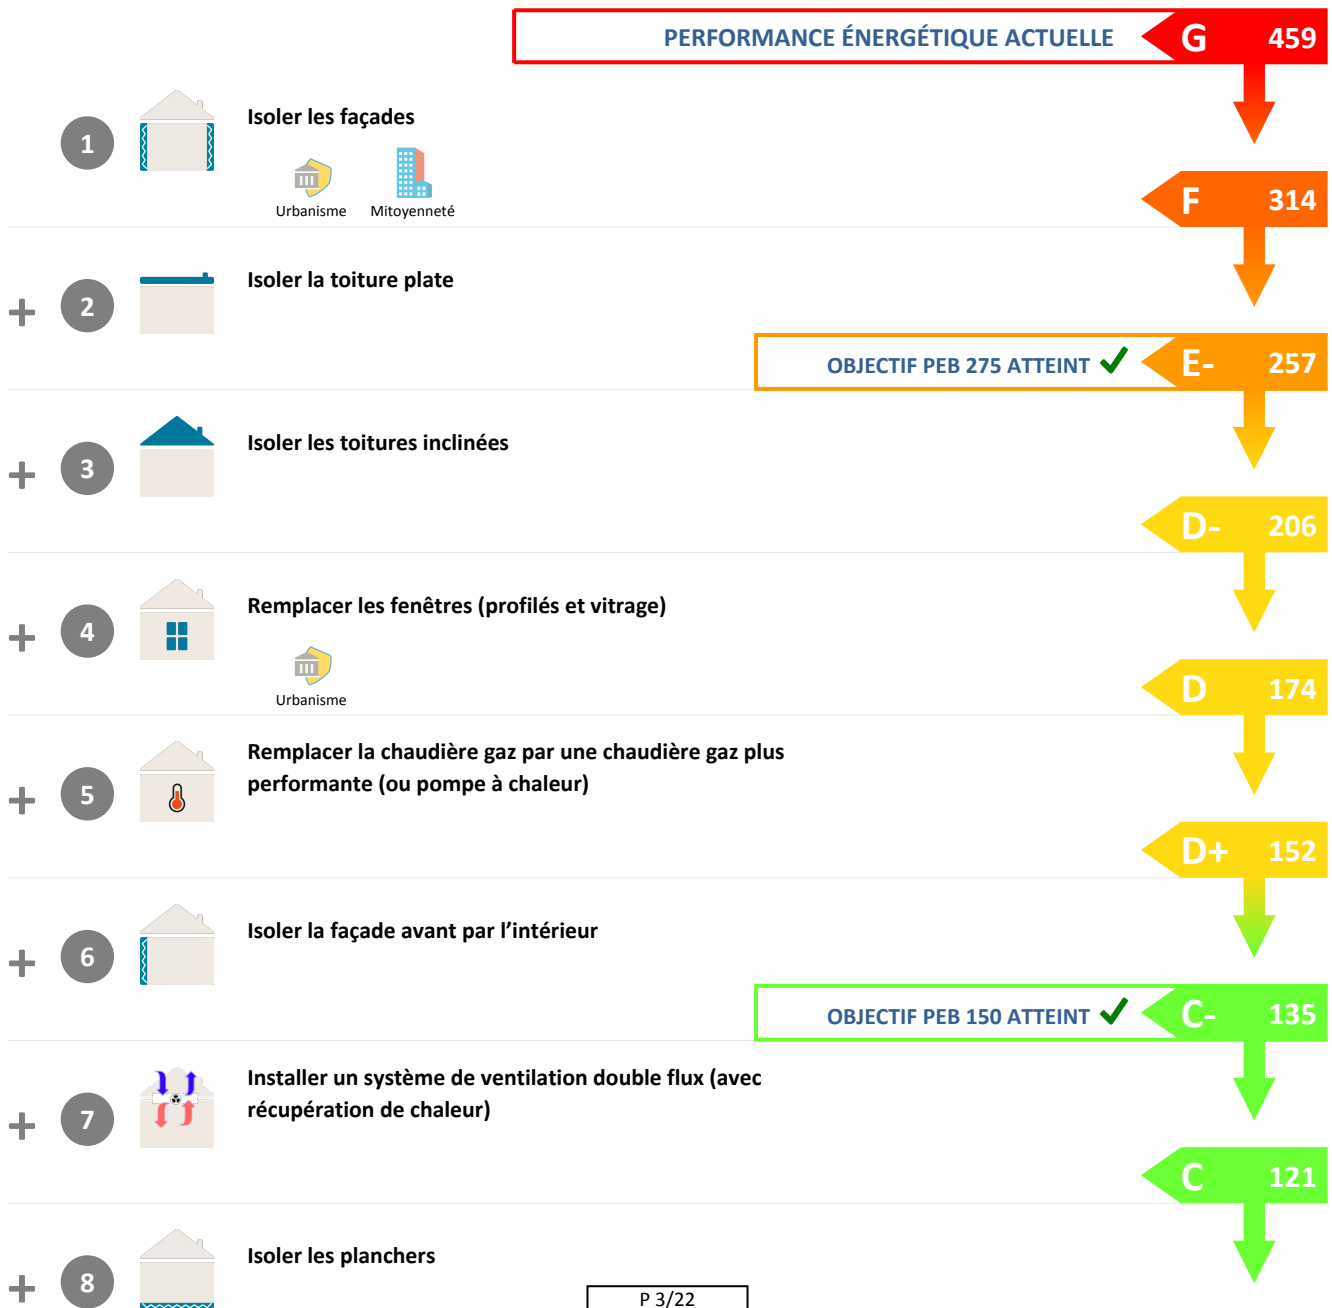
PERFORMANCE ÉNERGÉTIQUE ACTUELLE G 459

1 Isoler les façades

Urbanisme Mitoyenneté

F 314

+ 2 Isoler la toiture plate

OBJECTIF PEB 275 ATTEINT ✓ E- 257

+ 3 Isoler les toitures inclinées

D- 206

+ 4 Remplacer les fenêtres (profilés et vitrage)

Urbanisme

D 174

+ 5 Remplacer la chaudière gaz par une chaudière gaz plus performante (ou pompe à chaleur)

D+ 152

+ 6 Isoler la façade avant par l'intérieur

OBJECTIF PEB 150 ATTEINT ✓ C- 135

+ 7 Installer un système de ventilation double flux (avec récupération de chaleur)

C 121

+ 8 Isoler les planchers

P 3/22